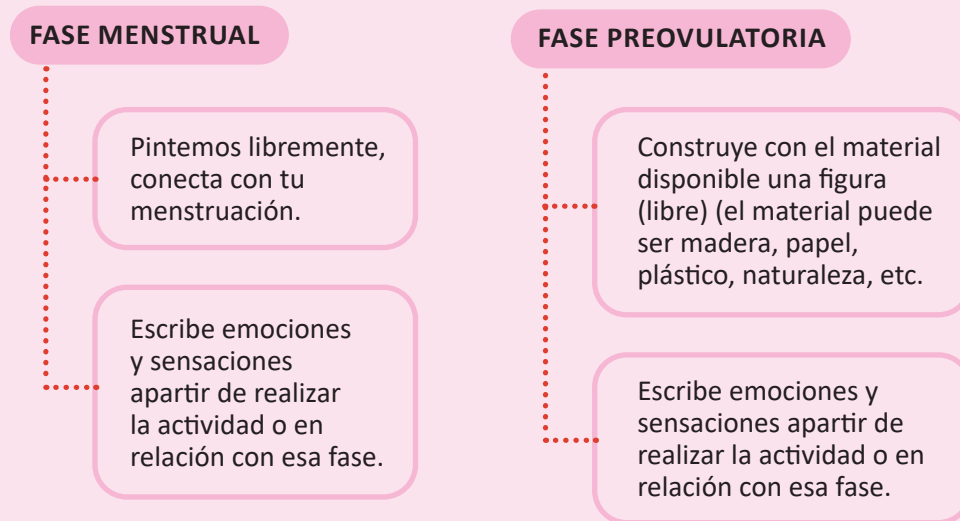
FASE MENSTRUAL

Pintemos libremente, conecta con tu menstruación.

Escribe emociones y sensaciones apartir de realizar la actividad o en relación con esa fase.

FASE PREOVULATORIA

Construye con el material disponible una figura (libre) (el material puede ser madera, papel, plástico, naturaleza, etc.

Escribe emociones y sensaciones apartir de realizar la actividad o en relación con esa fase.